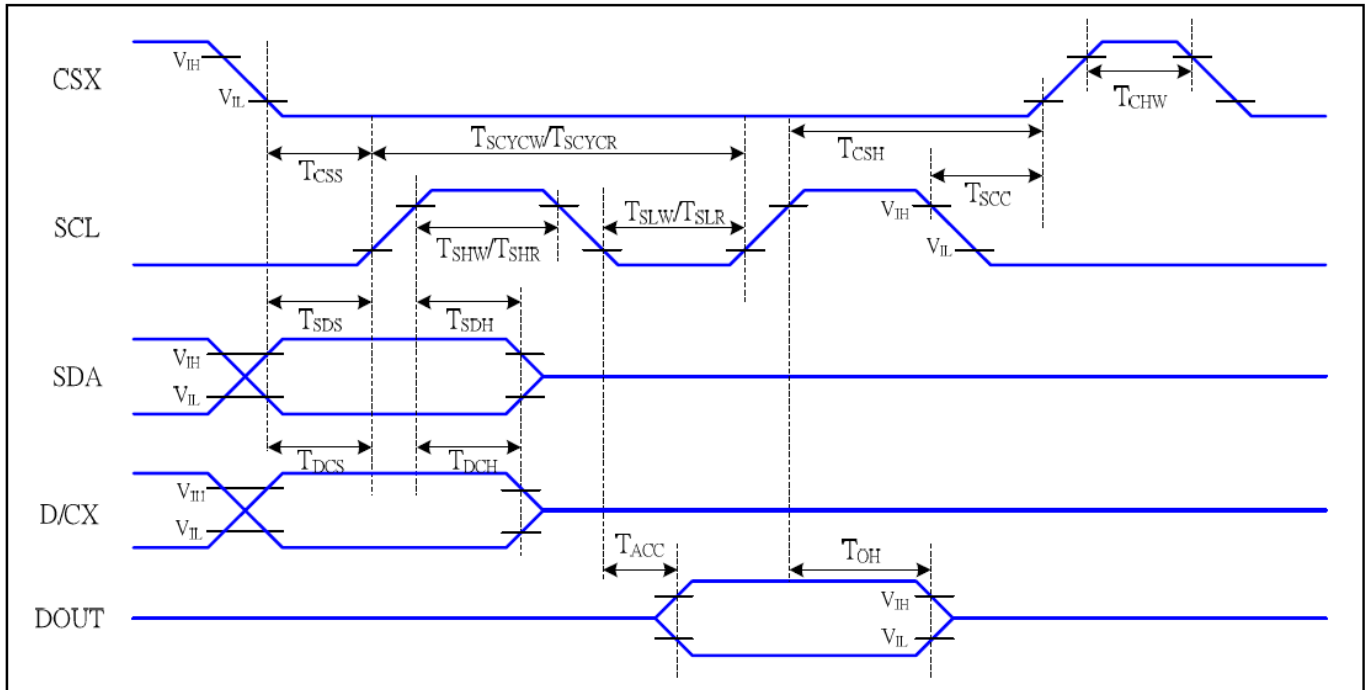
CSX
$V_{IH}$
$V_{IL}$
$T_{CHW}$
$T_{SCYCW}/T_{SCYCR}$
$T_{CSH}$
$T_{CSS}$
$T_{SCC}$
SCL
$T_{SLW}/T_{SLR}$
$V_{IH}$
$T_{SHW}/T_{SHR}$
$V_{IL}$
$T_{SDS}$
$T_{SDH}$
SDA
$V_{IH}$
$V_{IL}$
$T_{DCS}$
$T_{DCH}$
D/CX
$V_{IH}$
$V_{IL}$
$T_{ACC}$
$T_{OH}$
DOUT
$V_{IH}$
$V_{IL}$